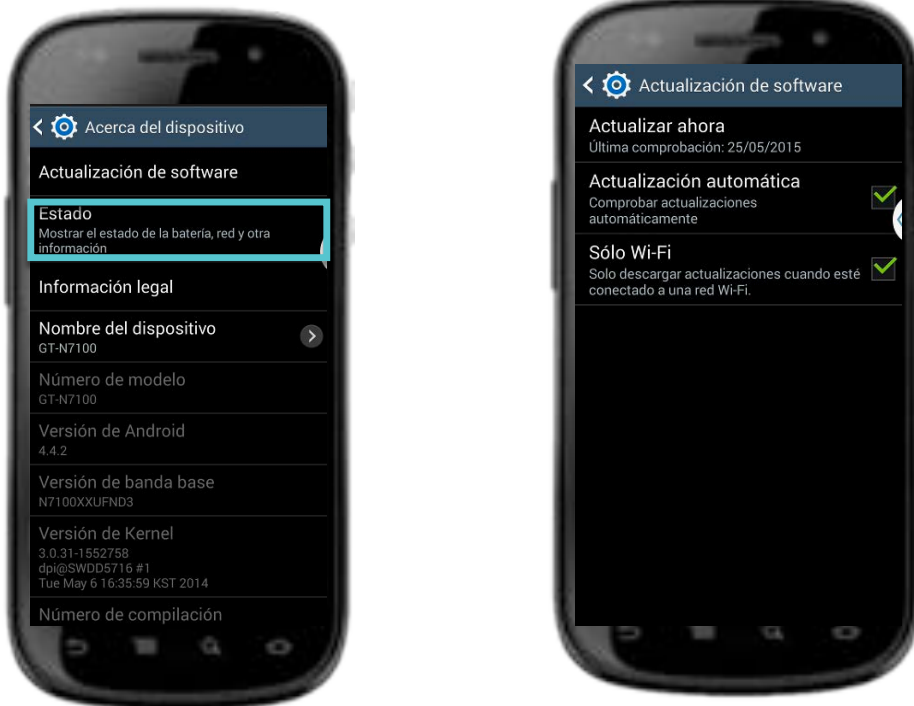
Acerca del dispositivo

Actualización de software

Estado
Mostrar el estado de la batería, red y otra información

Información legal

Nombre del dispositivo
GT-N7100

Número de modelo
GT-N7100

Versión de Android
4.4.2

Versión de banda base
N7100XXUFND3

Versión de Kernel
3.0.31-1552758
dpi@SWDD5716 #1
Tue May 6 16:35:59 KST 2014

Número de compilación

Actualización de software

Actualizar ahora
Última comprobación: 25/05/2015

Actualización automática
Comprobar actualizaciones automáticamente

Sólo Wi-Fi
Solo descargar actualizaciones cuando esté conectado a una red Wi-Fi.